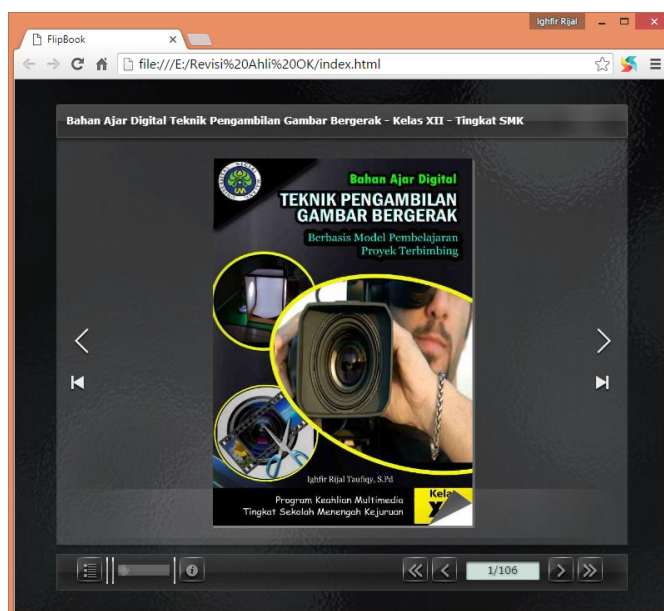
Ighfir Rijal

FlipBook

file:///E:/Revisi%20Ahli%20OK/index.html

Bahan Ajar Digital Teknik Pengambilan Gambar Bergerak - Kelas XII - Tingkat SMK

Bahan Ajar Digital

TEKNIK PENGAMBILAN GAMBAR BERGERAK

Berbasis Model Pembelajaran Proyek Terbimbing

Ighfir Rijal Taufiqy, S.Pd

Program Keahlian Multimedia
Tingkat Sekolah Menengah Kejuruan

Kelas
X

1/106